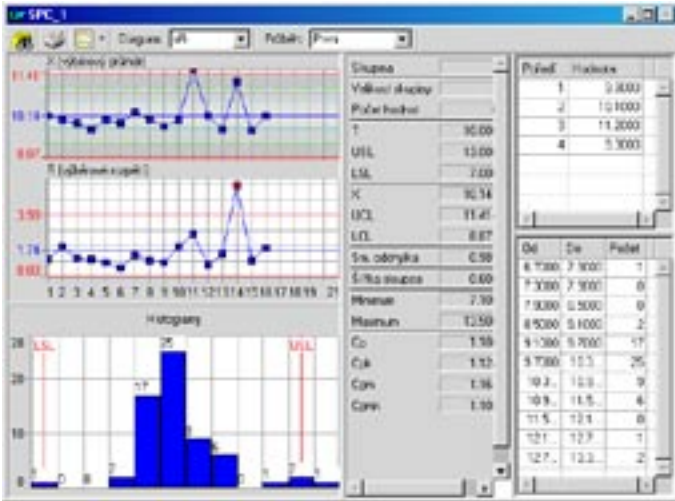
SPC_1

Diagram: ▼ Průběh: ▼

X Výběrový průměr

11.41

10.14

8.87

R (výběrové rozpětí)

3.59

1.26

0.00

1 2 3 4 5 6 7 8 9 10 11 12 13 14 15 16 17 18 19 20 21

Histogramy

LSL

USL

20

10

0

17

25

| Skupina | |
|---|---|
| Velikost skupiny | |
| Počet hodnot | |
| T | 10.00 |
| USL | 13.00 |
| LSL | 7.00 |
| X | 10.14 |
| UCL | 11.41 |
| LCL | 8.87 |
| Sm. odchylka | 0.58 |
| Šířka sloupce | 0.60 |
| Minimum | 7.10 |
| Maximum | 12.50 |
| Cp | 1.58 |
| Cpk | 1.52 |
| Cpm | 1.56 |
| Cpmk | 1.50 |

| Pořadí | Hodnota |
|---|---|
| 1 | 9.3000 |
| 2 | 10.1000 |
| 3 | 11.2000 |
| 4 | 9.3000 |

| Od | Do | Počet |
|---|---|---|
| 6.7300 | 7.3000 | 1 |
| 7.3000 | 7.9000 | 0 |
| 7.9000 | 8.5000 | 0 |
| 8.5000 | 9.1000 | 2 |
| 9.1000 | 9.7000 | 17 |
| 9.7000 | 10.3... | 25 |
| 10.3... | 10.9... | 9 |
| 10.9... | 11.5... | 6 |
| 11.5... | 12.1... | 0 |
| 12.1... | 12.7... | 1 |
| 12.7... | 13.3... | 2 |